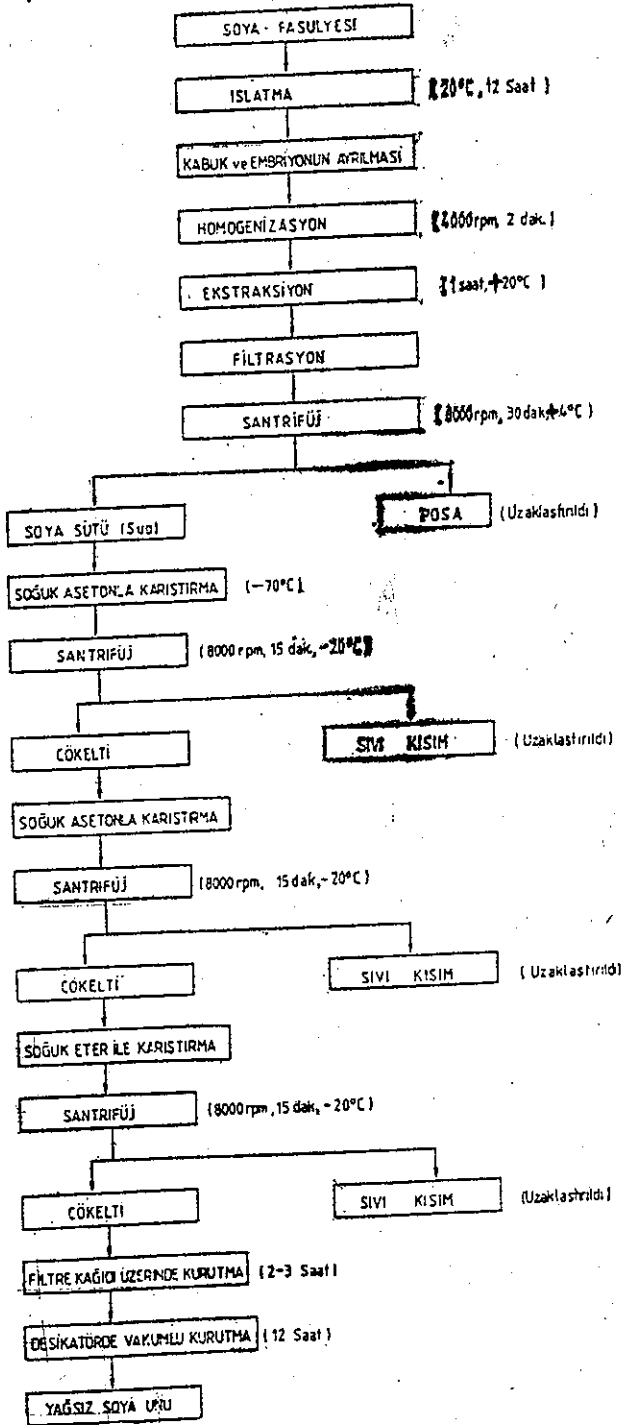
SOYA - FASULYESİ

ISLATMA (20°C, 12 Saat)

KABUK ve EMBRİYONUN AYRILMASI

HOMOGENİZASYON (4000rpm, 2 dak.)

EKSTRAKSİYON (1 saat, +20°C)

FİLTRASYON

SANTRİFÜJ (8000rpm, 30dak, +4°C)

SOYA SÜTÜ (Sup) POSA (Uzaklaştırıldı)

SOĞUK ASETONLA KARIŞTIRMA (−70°C)

SANTRİFÜJ (8000 rpm, 15 dak, −20°C)

ÇÖKELTİ SIVI KISIM (Uzaklaştırıldı)

SOĞUK ASETONLA KARIŞTIRMA

SANTRİFÜJ (8000rpm, 15 dak, −20°C)

ÇÖKELTİ SIVI KISIM (Uzaklaştırıldı)

SOĞUK ETER İLE KARIŞTIRMA

SANTRİFÜJ (8000 rpm, 15 dak, −20°C)

ÇÖKELTİ SIVI KISIM (Uzaklaştırıldı)

FİLTRE KAĞIDI ÜZERİNDE KURUTMA (2-3 Saat)

DESİKATÖRDE VAKUMLU KURUTMA (12 Saat)

YAĞSIZ SOYA UNU